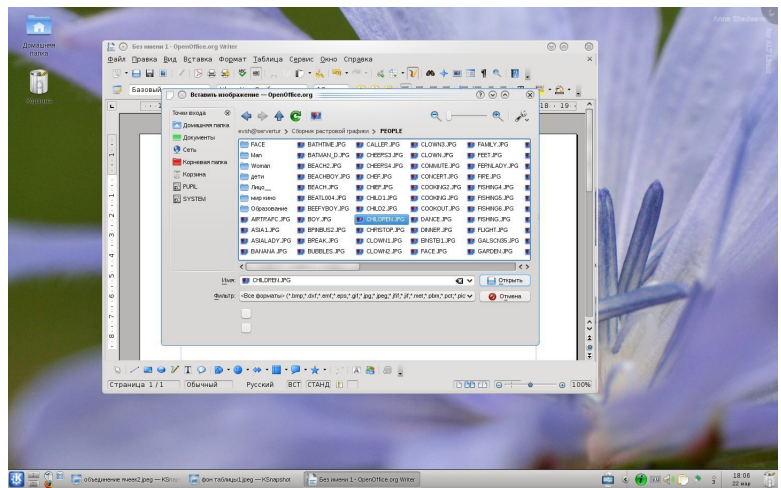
Домашняя папка

Корзина

Без имени 1 - OpenOffice.org Writer

Файл Правка Вид Вставка Формат Таблица Сервис Окно Справка

Базовый

Вставить изображение — OpenOffice.org

Точки входа

Домашняя папка

Документы

Сеть

Корневая папка

Корзина

PUPIL

SYSTEM

evsh@serverturr > Сборник растровой графики > PEOPLE

| | | | | | |
|---|---|---|---|---|---|
| FACE | BATHTIME.JPG | CALLER.JPG | CLOWN3.JPG | FAMILY.JPG | |
| Man | BATMAN_D.JPG | CHEERS3.JPG | CLOWN.JPG | FEET.JPG | |
| Woman | BEACH2.JPG | CHEERS4.JPG | COMMUTE.JPG | FEMLADY.JPG | |
| дети | BEACHBOY.JPG | CHEF.JPG | CONCEPT.JPG | FIRE.JPG | |
| Лицо__ | BEACH.JPG | CHEF.JPG | COOKING2.JPG | FISHING4.JPG | |
| мир кино | BEATL004.JPG | CHILD1.JPG | COOKING.JPG | FISHING5.JPG | |
| Образование | BEEFYBOY.JPG | CHILD2.JPG | COOKOUT.JPG | FISHING6.JPG | |
| AIRTRAFC.JPG | BOY.JPG | CHILDREN.JPG | DANCE.JPG | FISHING.JPG | |
| ASIA1.JPG | BPNBUS2.JPG | CHRISTOP.JPG | DINNER.JPG | FLIGHT.JPG | |
| ASIALADY.JPG | BREAK.JPG | CLOWN1.JPG | EINSTB1.JPG | GALSCN35.JPG | |
| BANANA.JPG | BUBBLES.JPG | CLOWN2.JPG | FACE.JPG | GARDEN.JPG | |

Имя: CHILDREN.JPG

Открыть

Фильтр: <Все форматы> (*.bmp;*.dxf;*.emf;*.eps;*.gif;*.jpg;*.jpeg;*.jfif;*.jif;*.met;*.pbm;*.pct;*.pic

Отмена

18 · 19 ·

Страница 1 / 1 Обычный Русский ВСТ СТАНД 100%

объединение ячеек2.jpeg — KSnap

фон таблицы1.jpeg — KSnapshot

Без имени 1 - OpenOffice.org Writer

18:06
22 мар